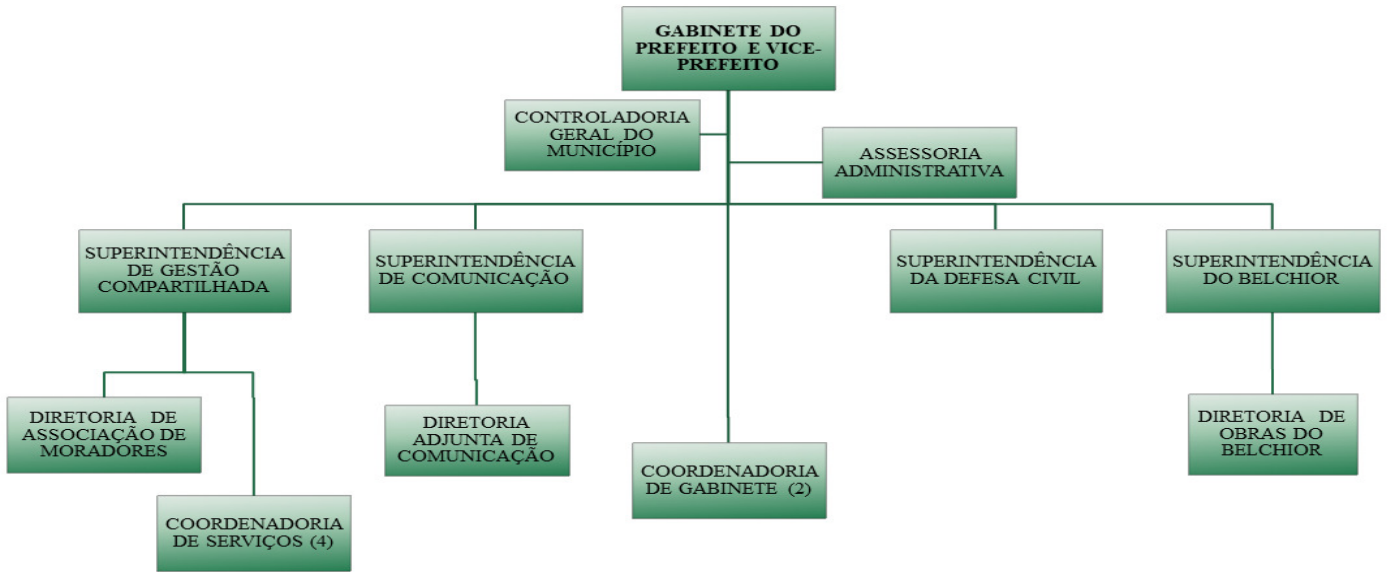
GABINETE DO PREFEITO E VICE-PREFEITO

CONTROLADORIA GERAL DO MUNICÍPIO

ASSESSORIA ADMINISTRATIVA

SUPERINTENDÊNCIA DE GESTÃO COMPARTILHADA

SUPERINTENDÊNCIA DE COMUNICAÇÃO

SUPERINTENDÊNCIA DA DEFESA CIVIL

SUPERINTENDÊNCIA DO BELCHIOR

DIRETORIA DE ASSOCIAÇÃO DE MORADORES

COORDENADORIA DE SERVIÇOS (4)

DIRETORIA ADJUNTA DE COMUNICAÇÃO

COORDENADORIA DE GABINETE (2)

DIRETORIA DE OBRAS DO BELCHIOR